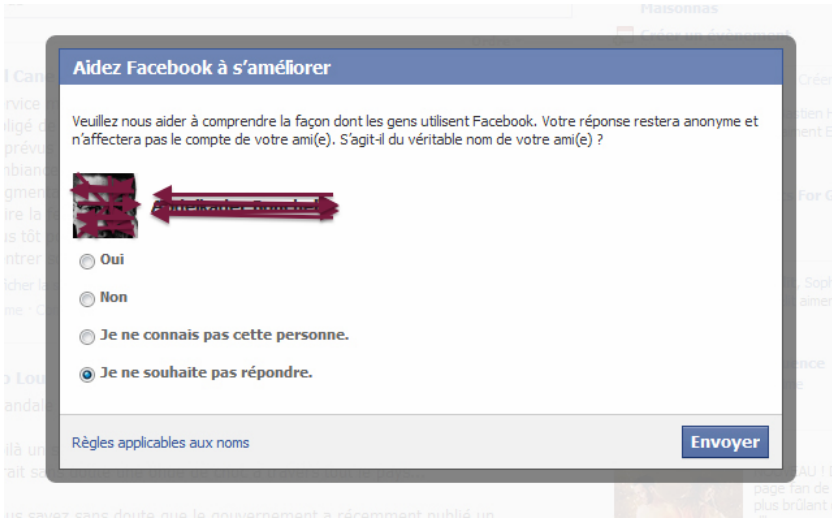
Aidez Facebook à s'améliorer

Veuillez nous aider à comprendre la façon dont les gens utilisent Facebook. Votre réponse restera anonyme et n'affectera pas le compte de votre ami(e). S'agit-il du véritable nom de votre ami(e) ?

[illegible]

Oui

Non

Je ne connais pas cette personne.

Je ne souhaite pas répondre.

Règles applicables aux noms

Envoyer